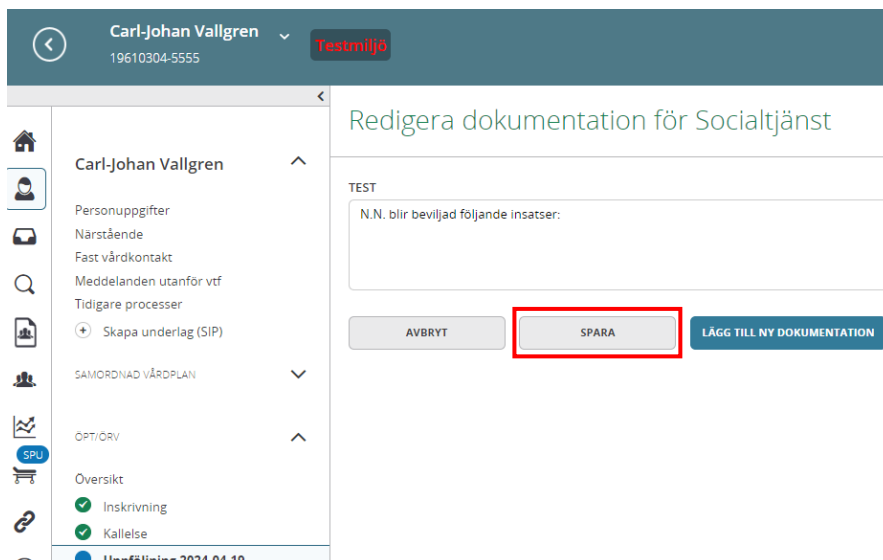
Carl-Johan Vallgren
19610304-5555
Testmiljö

Carl-Johan Vallgren

Personuppgifter
Närstående
Fast vårdkontakt
Meddelanden utanför vtf
Tidigare processer
Skapa underlag (SIP)

SAMORDNAD VÅRDPLAN

ÖPT/ÖRV

Översikt
Inskrivning
Kallelse
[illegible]

SPU

Redigera dokumentation för Socialtjänst

TEST
N.N. blir beviljad följande insatser:

AVBRYT
SPARA
LÄGG TILL NY DOKUMENTATION